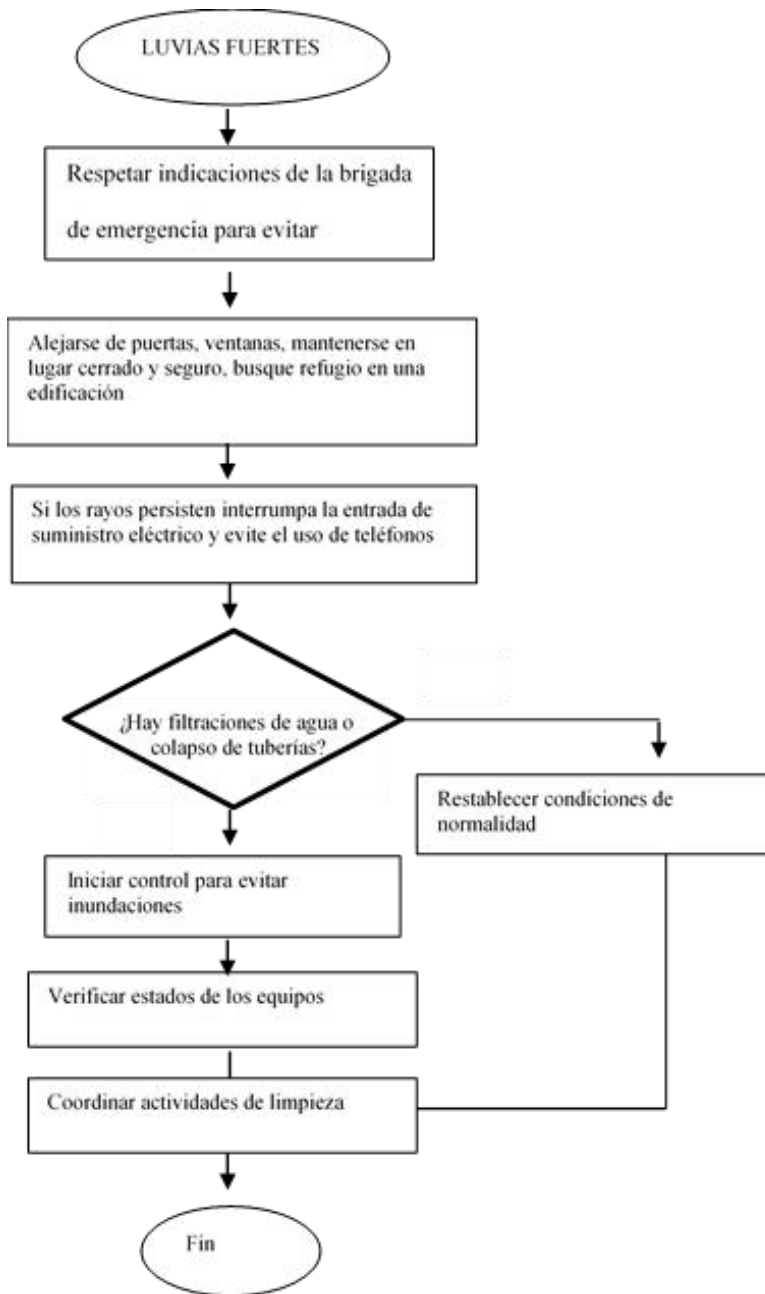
LUVIAS FUERTES

Respetar indicaciones de la brigada de emergencia para evitar

Alejarse de puertas, ventanas, mantenerse en lugar cerrado y seguro, busque refugio en una edificación

Si los rayos persisten interrumpa la entrada de suministro eléctrico y evite el uso de teléfonos

¿Hay filtraciones de agua o colapso de tuberías?

Restablecer condiciones de normalidad

Iniciar control para evitar inundaciones

Verificar estados de los equipos

Coordinar actividades de limpieza

Fin